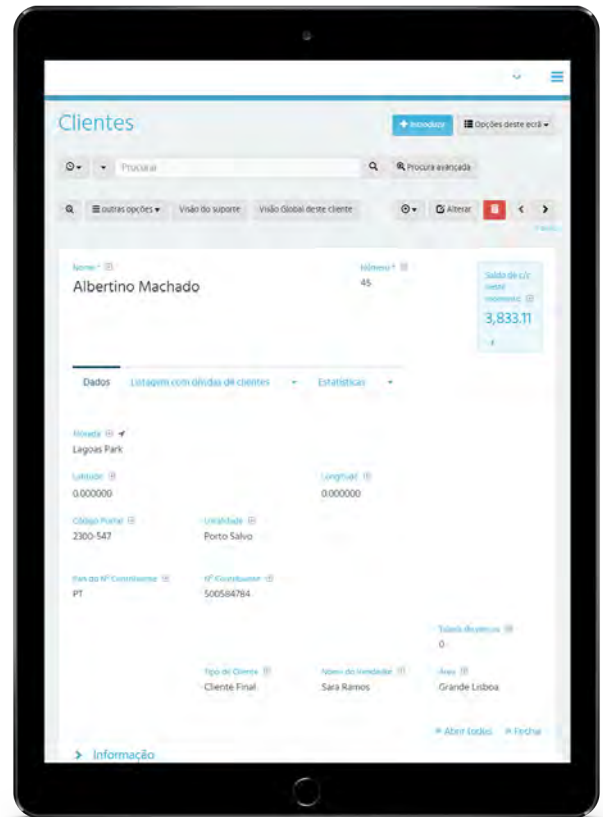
Clientes

+ Introduzir

Opções deste ecrã

Procurar

Procura avançada

outras opções

Visão do suporte

Visão Global deste cliente

Alterar

Nome

Albertino Machado

Número

45

Saldo de c/c neste momento

3,833.11

Dados

Listagem com dívidas de clientes

Estatísticas

Morada

Lagoas Park

Latitude

0.000000

Longitude

0.000000

Código Postal

2300-547

Localidade

Porto Salvo

País do Nº Contribuinte

PT

Nº Contribuinte

500584784

Tabela de preços

0

Tipo de Cliente

Cliente Final

Nome do Vendedor

Sara Ramos

Área

Grande Lisboa

Abrir todos

Fechar

Informação